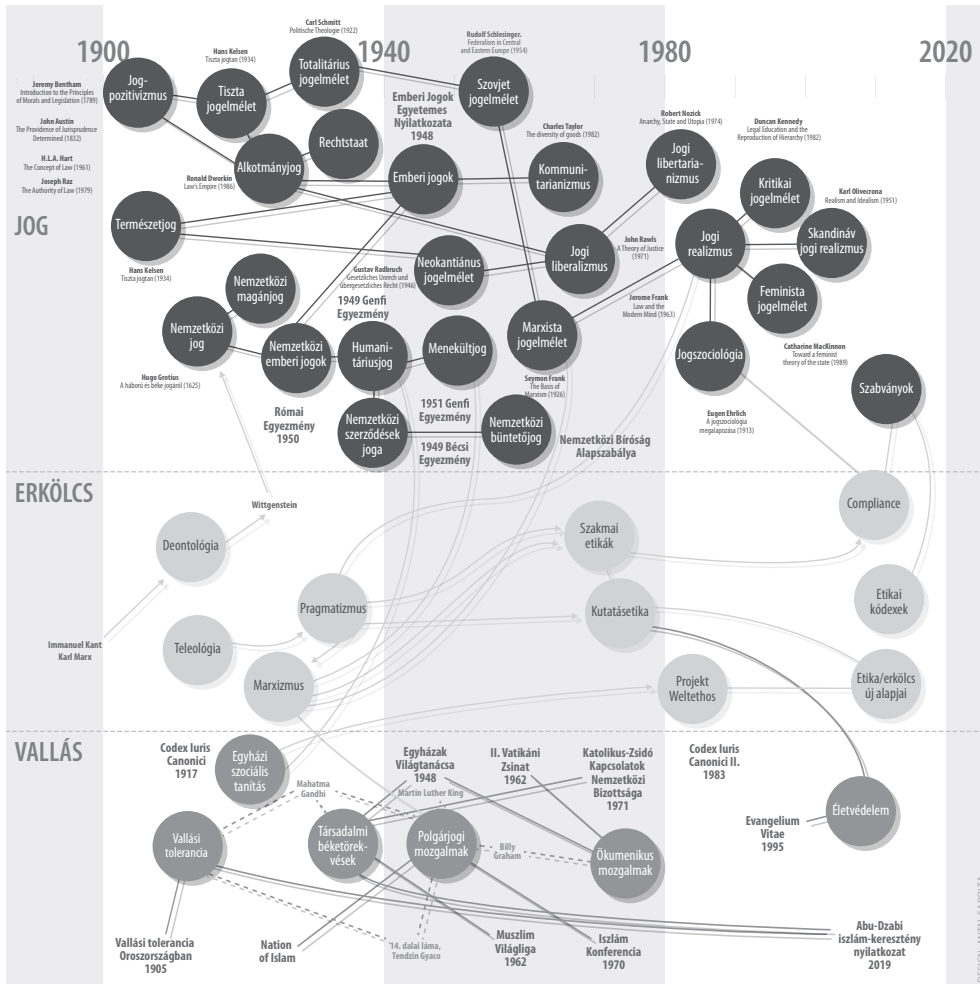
1900
1940
1980
2020

JOG

Jeremy Bentham
Introduction to the Principles of Morals and Legislation (1789)

John Austin
The Providence of Jurisprudence Determined (1832)

H.L.A. Hart
The Concept of Law (1961)

Joseph Raz
The Authority of Law (1979)

Hans Kelsen
Tiszta jogtan (1934)

Carl Schmitt
Politische Theologie (1922)

Rudolf Schlesinger.
Federalism in Central and Eastern Europe (1954)

Jog-pozitivizmus
Tiszta jogelmélet
Totalitárius jogelmélet
Szovjet jogelmélet
Rechtstaat
Alkotmányjog

Emberi Jogok Egyetemes Nyilatkozata 1948

Charles Taylor
The diversity of goods (1982)

Robert Nozick
Anarchy, State and Utopia (1974)

Duncan Kennedy
Legal Education and the Reproduction of Hierarchy (1982)

Ronald Dworkin
Law's Empire (1986)

Emberi jogok
Kommunitarianizmus
Jogi libertarianizmus
Kritikai jogelmélet

Karl Olivecrona
Realism and Idealism (1951)

Természetjog
Neokantiánus jogelmélet
Jogi liberalizmus

John Rawls
A Theory of Justice (1971)

Jogi realizmus
Skandináv jogi realizmus

Hans Kelsen
Tiszta jogtan (1934)

Gustav Radbruch
Gesetzliches Unrecht und übergesetzliches Recht (1946)

Nemzetközi magánjog

1949 Genfi Egyezmény

Jerome Frank
Law and the Modern Mind (1963)

Feminista jogelmélet

Nemzetközi jog
Nemzetközi emberi jogok
Humanitáriusjog
Menekültjog
Marxista jogelmélet
Jogszociológia

Catharine MacKinnon
Toward a feminist theory of the state (1989)

Hugo Grotius
A háború és béke jogáról (1625)

Seymon Frank
The Basis of Marxism (1926)

Szabványok

Római Egyezmény 1950

1951 Genfi Egyezmény

Nemzetközi szerződések joga
Nemzetközi büntetőjog

1949 Bécsi Egyezmény

Nemzetközi Bíróság Alapszabálya

Eugen Ehrlich
A jogszociológia megalapozása (1913)

ERKÖLCS

Wittgenstein

Deontológia
Szakmai etikák
Compliance
Pragmatizmus
Kutatásetika
Etikai kódexek

Immanuel Kant
Karl Marx

Teleológia
Marxizmus
Projekt Weltethos
Etika/erkölcs új alapjai

VALLÁS

Codex Iuris Canonici 1917

Egyházi szociális tanítás

Egyházak Világtanácsa 1948

II. Vatikáni Zsinat 1962

Katolikus-Zsidó Kapcsolatok Nemzetközi Bizottsága 1971

Codex Iuris Canonici II. 1983

Mahatma Gandhi
Martin Luther King

Vallási tolerancia
Társadalmi béketörekvések
Polgárjogi mozgalmak

Billy Graham

Ökumenikus mozgalmak
Életvédelem

Evangelium Vitae 1995

Abu-Dzabi iszlám-keresztény nyilatkozat 2019

Vallási tolerancia Oroszországban 1905

Nation of Islam

14. dalai láma, Tendzin Gyaco

Muszlim Világliga 1962

Iszlám Konferencia 1970